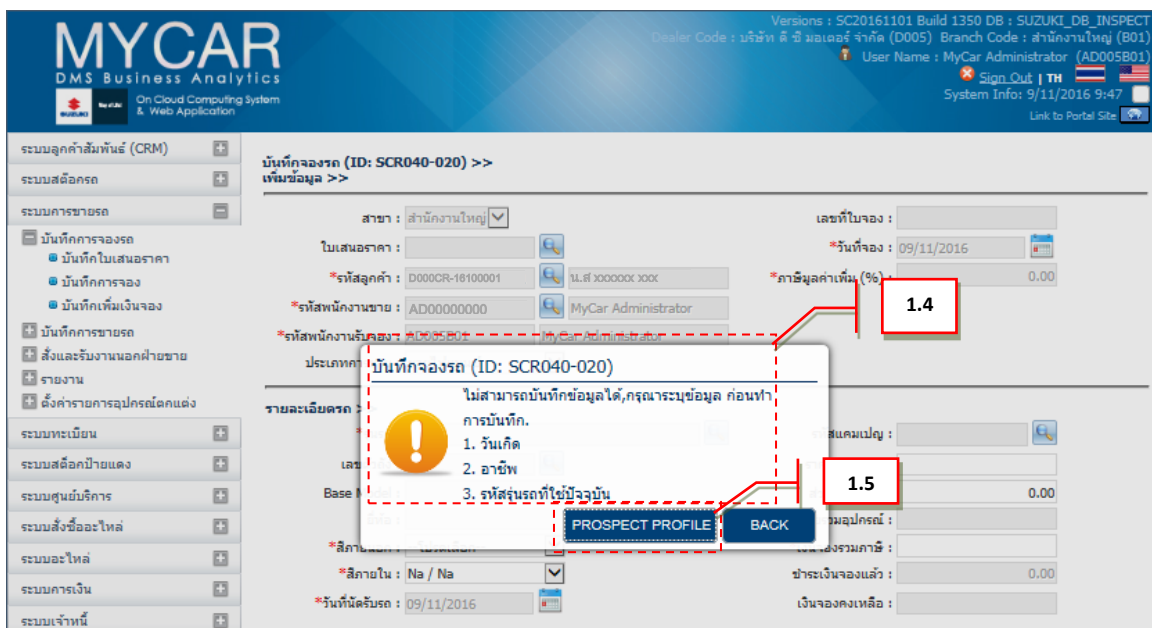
MYCAR
DMS Business Analytics
On Cloud Computing System & Web Application

Versions : SC20161101 Build 1350 DB : SUZUKI_DB_INSPECT
Dealer Code : บริษัท ดี ซี มอเตอร์ จำกัด (D005) Branch Code : สำนักงานใหญ่ (B01)
User Name : MyCar Administrator (AD005B01)
Sign Out | TH
System Info: 9/11/2016 9:47
Link to Portal Site

ระบบลูกค้าสัมพันธ์ (CRM)
ระบบสต็อกรถ
ระบบการขายรถ
บันทึกการจองรถ
บันทึกใบเสนอราคา
บันทึกการจอง
บันทึกเพิ่มเงินจอง
บันทึกการขายรถ
สั่งและรับงานนอกฝ่ายขาย
รายงาน
ตั้งค่ารายการอุปกรณ์ตกแต่ง
ระบบทะเบียน
ระบบสต็อกป้ายแดง
ระบบศูนย์บริการ
ระบบสั่งซื้ออะไหล่
ระบบอะไหล่
ระบบการเงิน
ระบบเจ้าหนี้

บันทึกจองรถ (ID: SCR040-020) >>
เพิ่มข้อมูล >>

สาขา : สำนักงานใหญ่
เลขที่ใบจอง :
ใบเสนอราคา :
*วันที่จอง : 09/11/2016
*รหัสลูกค้า : D000CR-16100001 น.ส xxxxxx xxx
*ภาษีมูลค่าเพิ่ม (%) : 0.00
*รหัสพนักงานขาย : AD00000000 MyCar Administrator
*รหัสพนักงานรับจอง : AD005B01 MyCar Administrator
ประเภทการ
รายละเอียดรถ
รหัสแคมเปญ :
เลข
Base M
0.00
รวมอุปกรณ์ :
*สีภายนอก :
เงินจองรวมภาษี :
*สีภายใน : Na / Na
ชำระเงินจองแล้ว : 0.00
*วันที่นัดรับรถ : 09/11/2016
เงินจองคงเหลือ :

1.4
1.5

บันทึกจองรถ (ID: SCR040-020)
ไม่สามารถบันทึกข้อมูลได้,กรุณาระบุข้อมูล ก่อนทำการบันทึก.
1. วันเกิด
2. อาชีพ
3. รหัสรุ่นรถที่ใช้ปัจจุบัน
PROSPECT PROFILE
BACK